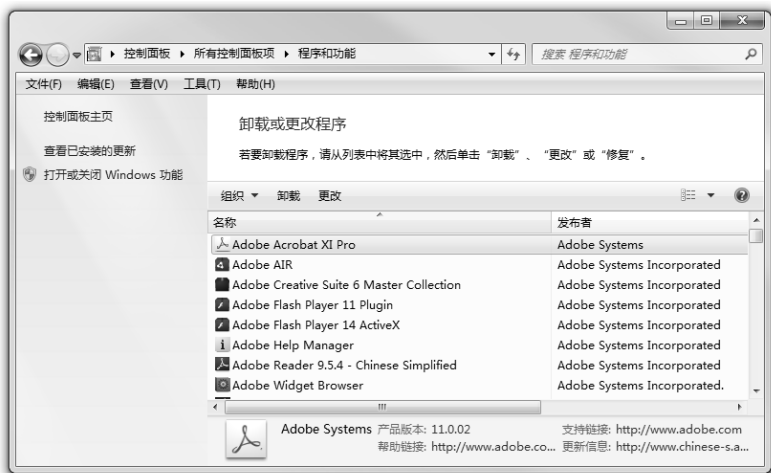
控制面板 ▸ 所有控制面板项 ▸ 程序和功能

搜索 程序和功能

文件(F) 编辑(E) 查看(V) 工具(T) 帮助(H)

控制面板主页

查看已安装的更新

打开或关闭 Windows 功能

卸载或更改程序

若要卸载程序，请从列表中将其选中，然后单击“卸载”、“更改”或“修复”。

组织 ▾ 卸载 更改

| 名称 | 发布者 |
|---|---|
| Adobe Acrobat XI Pro | Adobe Systems |
| Adobe AIR | Adobe Systems Incorporated |
| Adobe Creative Suite 6 Master Collection | Adobe Systems Incorporated |
| Adobe Flash Player 11 Plugin | Adobe Systems Incorporated |
| Adobe Flash Player 14 ActiveX | Adobe Systems Incorporated |
| Adobe Help Manager | Adobe Systems Incorporated |
| Adobe Reader 9.5.4 - Chinese Simplified | Adobe Systems Incorporated |
| Adobe Widget Browser | Adobe Systems Incorporated. |

Adobe Systems 产品版本: 11.0.02 支持链接: http://www.adobe.com
帮助链接: http://www.adobe.co... 更新信息: http://www.chinese-s.a...